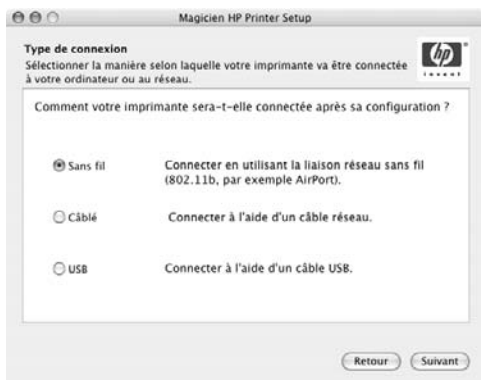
Magicien HP Printer Setup

Type de connexion
Sélectionner la manière selon laquelle votre imprimante va être connectée à votre ordinateur ou au réseau.

hp
invent

Comment votre imprimante sera-t-elle connectée après sa configuration ?

Sans fil
Connecter en utilisant la liaison réseau sans fil (802.11b, par exemple AirPort).

Câblé
Connecter à l'aide d'un câble réseau.

USB
Connecter à l'aide d'un câble USB.

Retour
Suivant